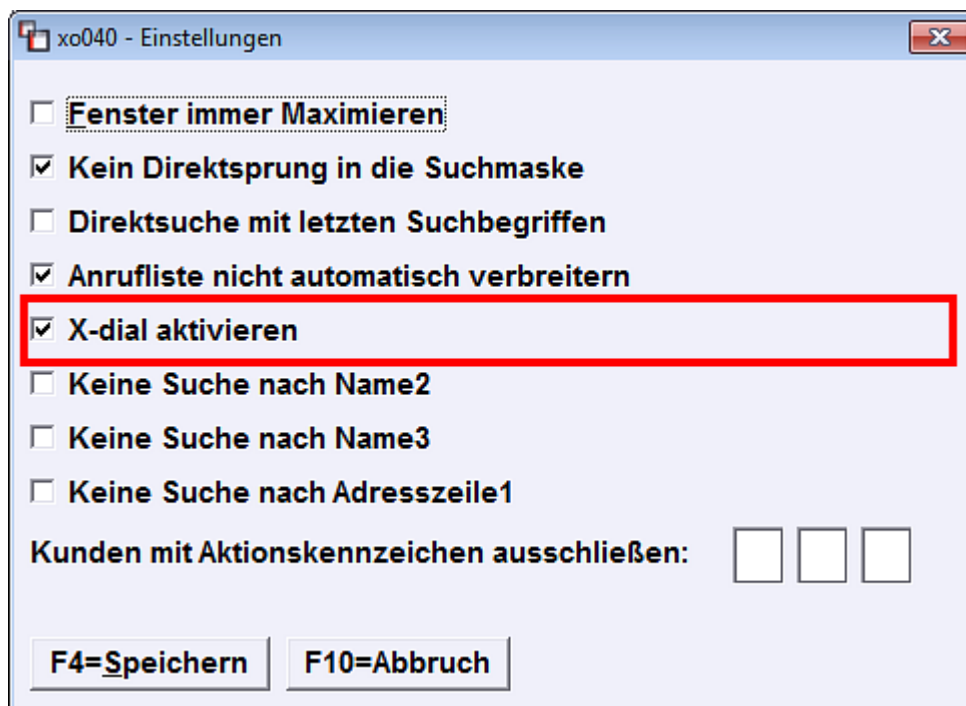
xo040 - Einstellungen

☐ Fenster immer Maximieren
☑ Kein Direktsprung in die Suchmaske
☐ Direktsuche mit letzten Suchbegriffen
☑ Anrufliste nicht automatisch verbreitern
☑ X-dial aktivieren
☐ Keine Suche nach Name2
☐ Keine Suche nach Name3
☐ Keine Suche nach Adresszeile1

Kunden mit Aktionskennzeichen ausschließen:

F4=Speichern F10=Abbruch